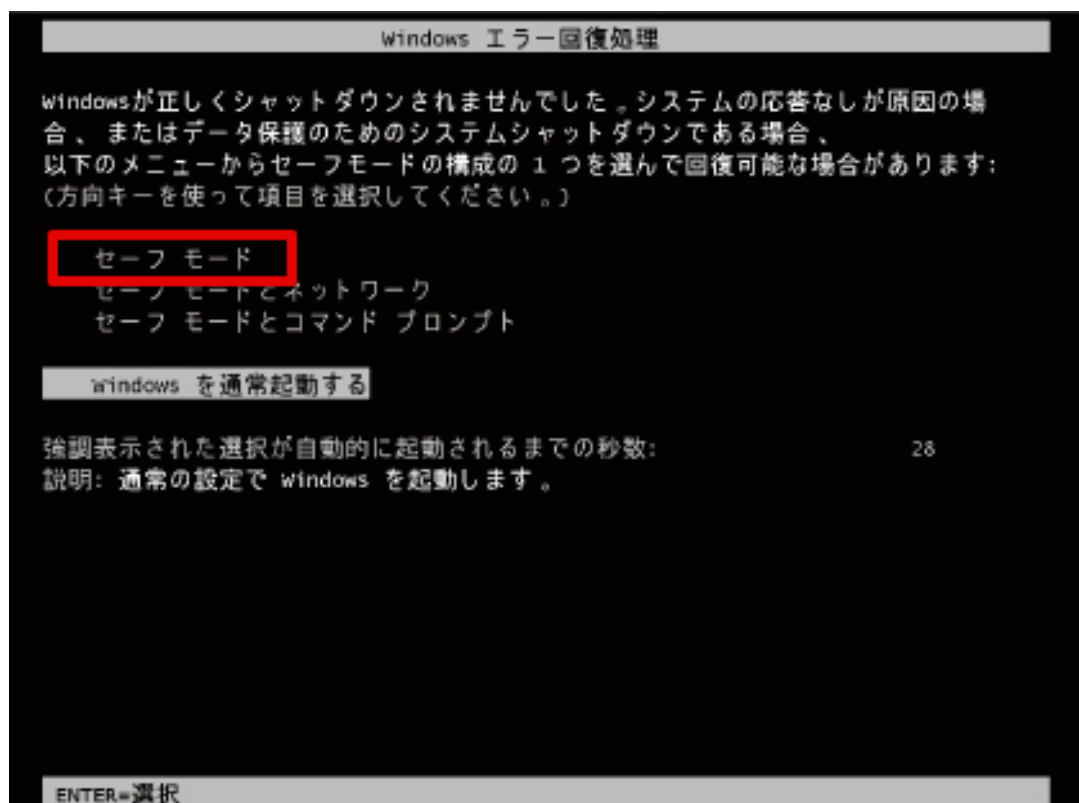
Windows エラー回復処理

Windowsが正しくシャットダウンされませんでした。システムの応答なしが原因の場合、またはデータ保護のためのシステムシャットダウンである場合、以下のメニューからセーフモードの構成の 1 つを選んで回復可能な場合があります:
(方向キーを使って項目を選択してください。)

セーフ モード
セーフ モードとネットワーク
セーフ モードとコマンド プロンプト

Windows を通常起動する

強調表示された選択が自動的に起動されるまでの秒数: 28
説明: 通常の設定で Windows を起動します。

ENTER=選択